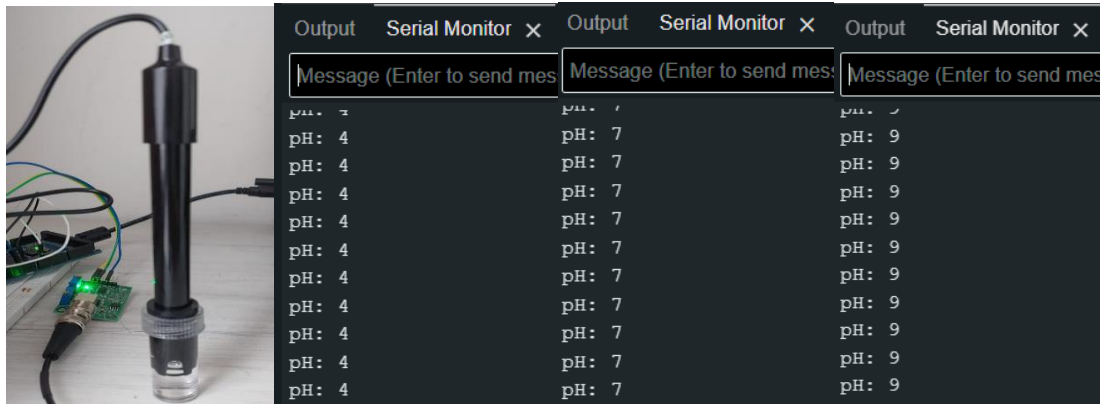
Output Serial Monitor ×
Message (Enter to send mes
pH: 4
pH: 4
pH: 4
pH: 4
pH: 4
pH: 4
pH: 4
pH: 4
pH: 4
pH: 4
pH: 4

Output Serial Monitor ×
Message (Enter to send mes
pH: 7
pH: 7
pH: 7
pH: 7
pH: 7
pH: 7
pH: 7
pH: 7
pH: 7
pH: 7
pH: 7

Output Serial Monitor ×
Message (Enter to send mes
pH: 9
pH: 9
pH: 9
pH: 9
pH: 9
pH: 9
pH: 9
pH: 9
pH: 9
pH: 9
pH: 9